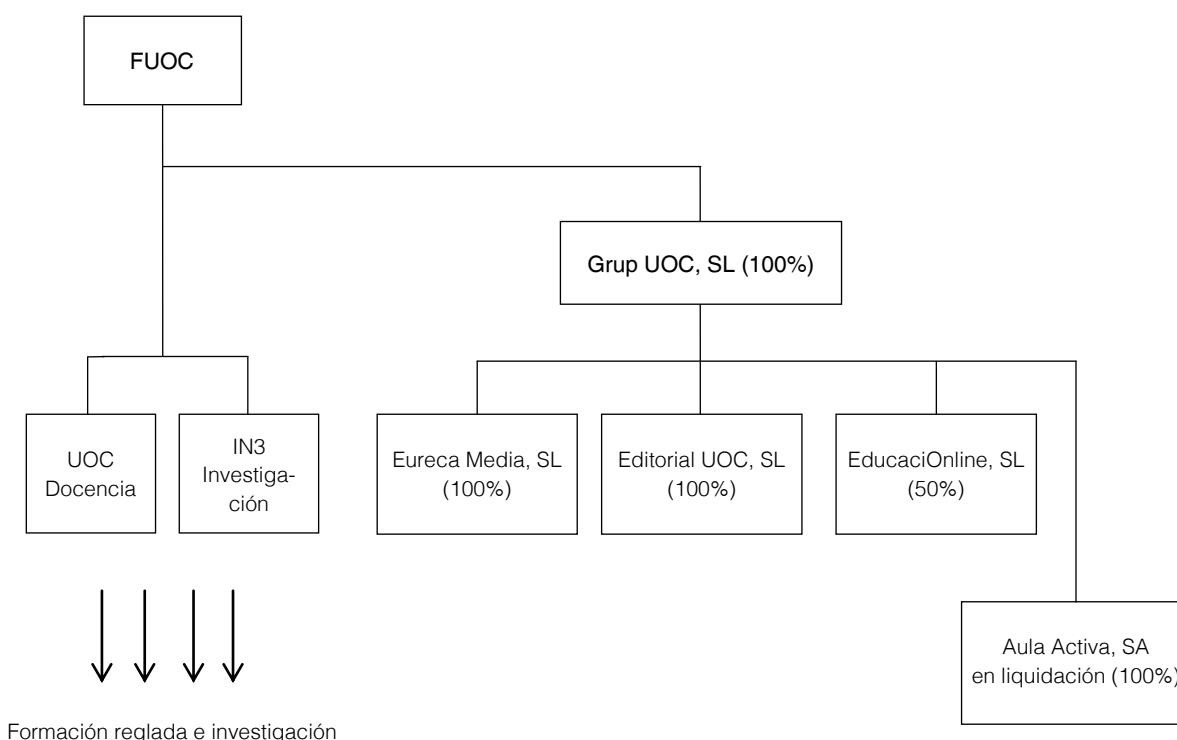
FUOC

Grup UOC, SL (100%)

UOC Docencia

IN3 Investigación

Eureca Media, SL (100%)

Editorial UOC, SL (100%)

EducaciOnline, SL (50%)

Aula Activa, SA en liquidación (100%)

Formación reglada e investigación